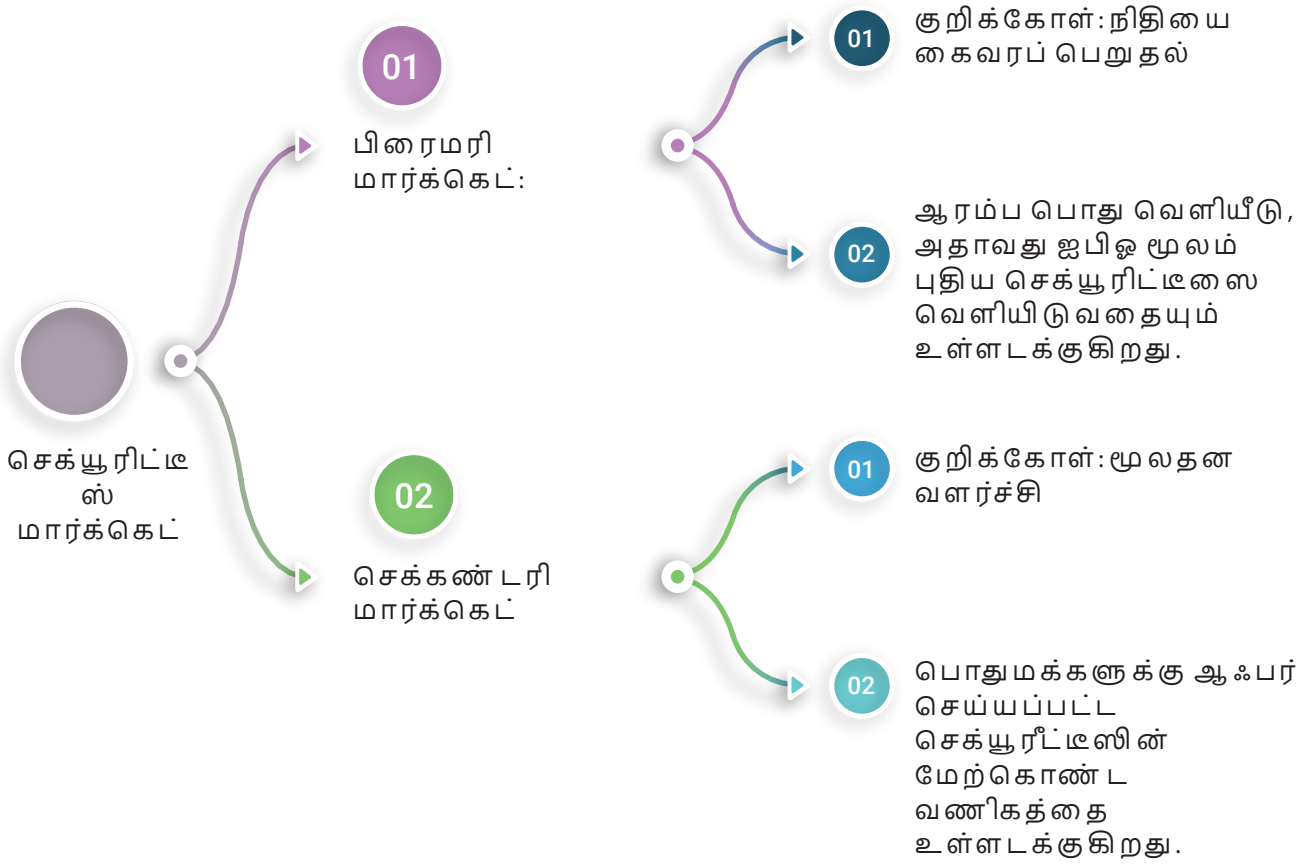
செக்யூரிட்டீஸ் மார்க்கெட்

01

பிரைமரி மார்க்கெட்:

01

குறிக்கோள்: நிதியை கைவரப் பெறுதல்

02

ஆரம்ப பொது வெளியீடு, அதாவது ஐபிஓ மூலம் புதிய செக்யூரிட்டீஸை வெளியிடுவதையும் உள்ளடக்குகிறது.

02

செக்கண்டரி மார்க்கெட்

01

குறிக்கோள்: மூலதன வளர்ச்சி

02

பொதுமக்களுக்கு ஆஃபர் செய்யப்பட்ட செக்யூரீட்டீஸின் மேற்கொண்ட வணிகத்தை உள்ளடக்குகிறது.